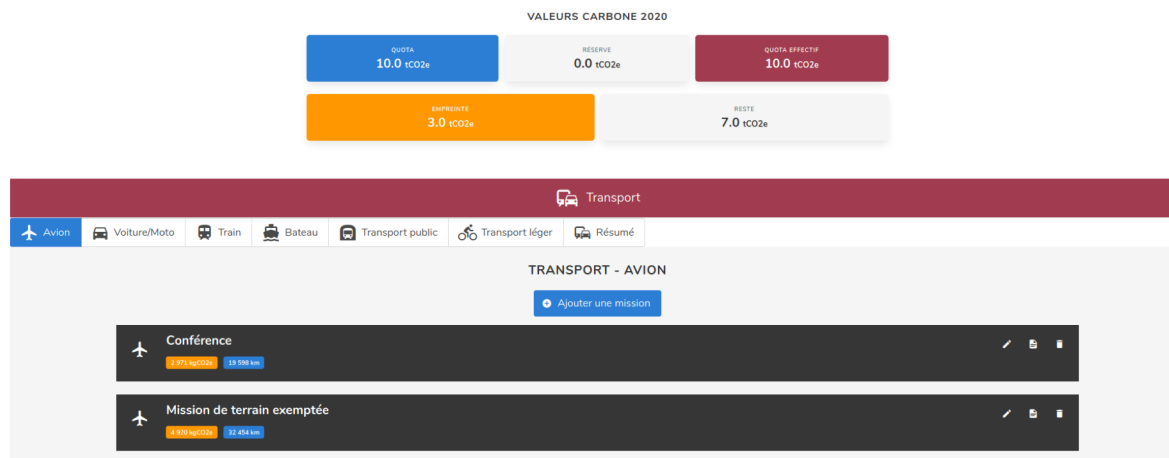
VALEURS CARBONE 2020

QUOTA
10.0 tCO2e

RÉSERVE
0.0 tCO2e

QUOTA EFFECTIF
10.0 tCO2e

EMPREINTE
3.0 tCO2e

RESTE
7.0 tCO2e

Transport

Avion | Voiture/Moto | Train | Bateau | Transport public | Transport léger | Résumé

TRANSPORT - AVION

Ajouter une mission

Conférence
2 971 kgCO2e 19 598 km

Mission de terrain exemptée
4 920 kgCO2e 32 454 km